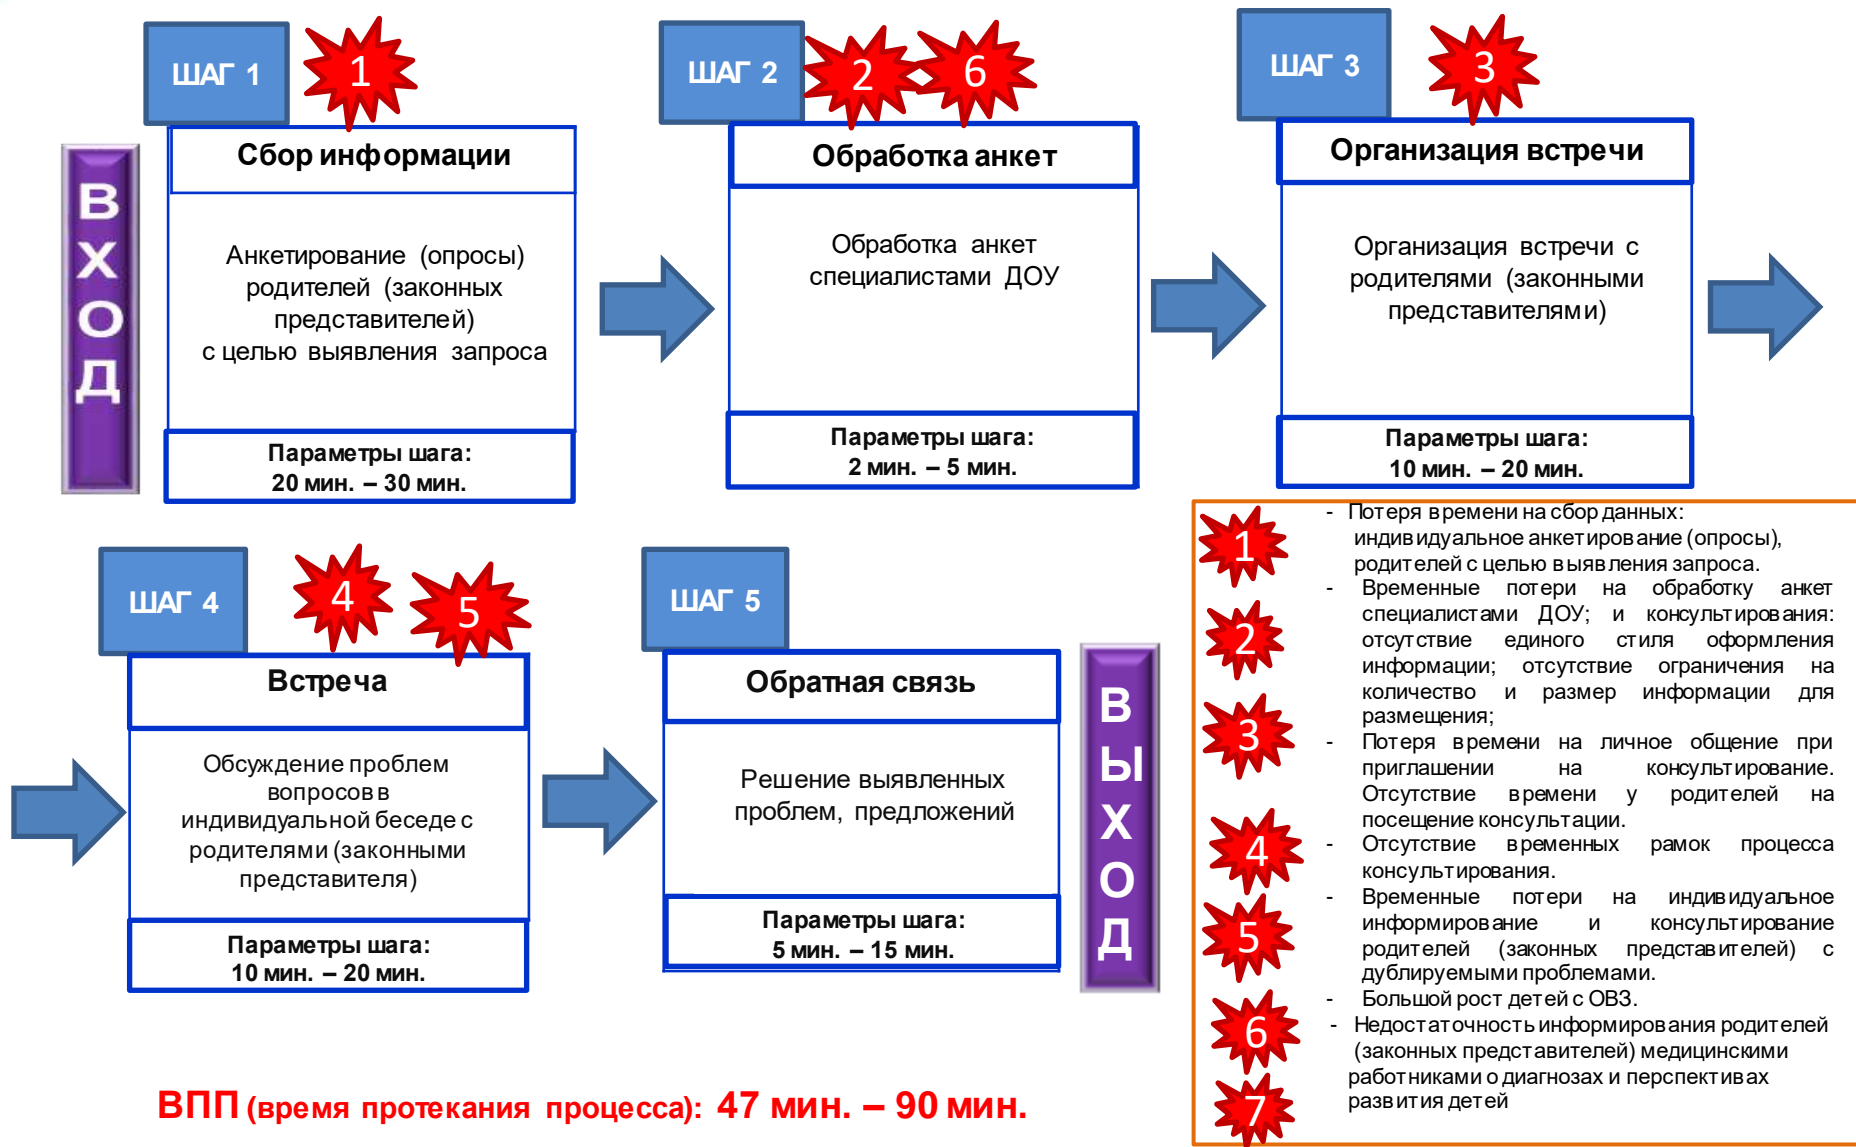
ВХОД

ШАГ 1 1
Сбор информации
Анкетирование (опросы) родителей (законных представителей) с целью выявления запроса
Параметры шага: 20 мин. – 30 мин.

ШАГ 2 2 6
Обработка анкет
Обработка анкет специалистами ДОУ
Параметры шага: 2 мин. – 5 мин.

ШАГ 3 3
Организация встречи
Организация встречи с родителями (законными представителями)
Параметры шага: 10 мин. – 20 мин.

ШАГ 4 4 5
Встреча
Обсуждение проблем вопросов в индивидуальной беседе с родителями (законными представителя)
Параметры шага: 10 мин. – 20 мин.

ШАГ 5
Обратная связь
Решение выявленных проблем, предложений
Параметры шага: 5 мин. – 15 мин.

ВЫХОД

1 - Потеря времени на сбор данных: индивидуальное анкетирование (опросы), родителей с целью выявления запроса.
2 - Временные потери на обработку анкет специалистами ДОУ; и консультирования: отсутствие единого стиля оформления информации; отсутствие ограничения на количество и размер информации для размещения;
3 - Потеря времени на личное общение при приглашении на консультирование. Отсутствие времени у родителей на посещение консультации.
4 - Отсутствие временных рамок процесса консультирования.
5 - Временные потери на индивидуальное информирование и консультирование родителей (законных представителей) с дублируемыми проблемами.
6 - Большой рост детей с ОВЗ.
7 - Недостаточность информирования родителей (законных представителей) медицинскими работниками о диагнозах и перспективах развития детей

ВПП (время протекания процесса): 47 мин. – 90 мин.